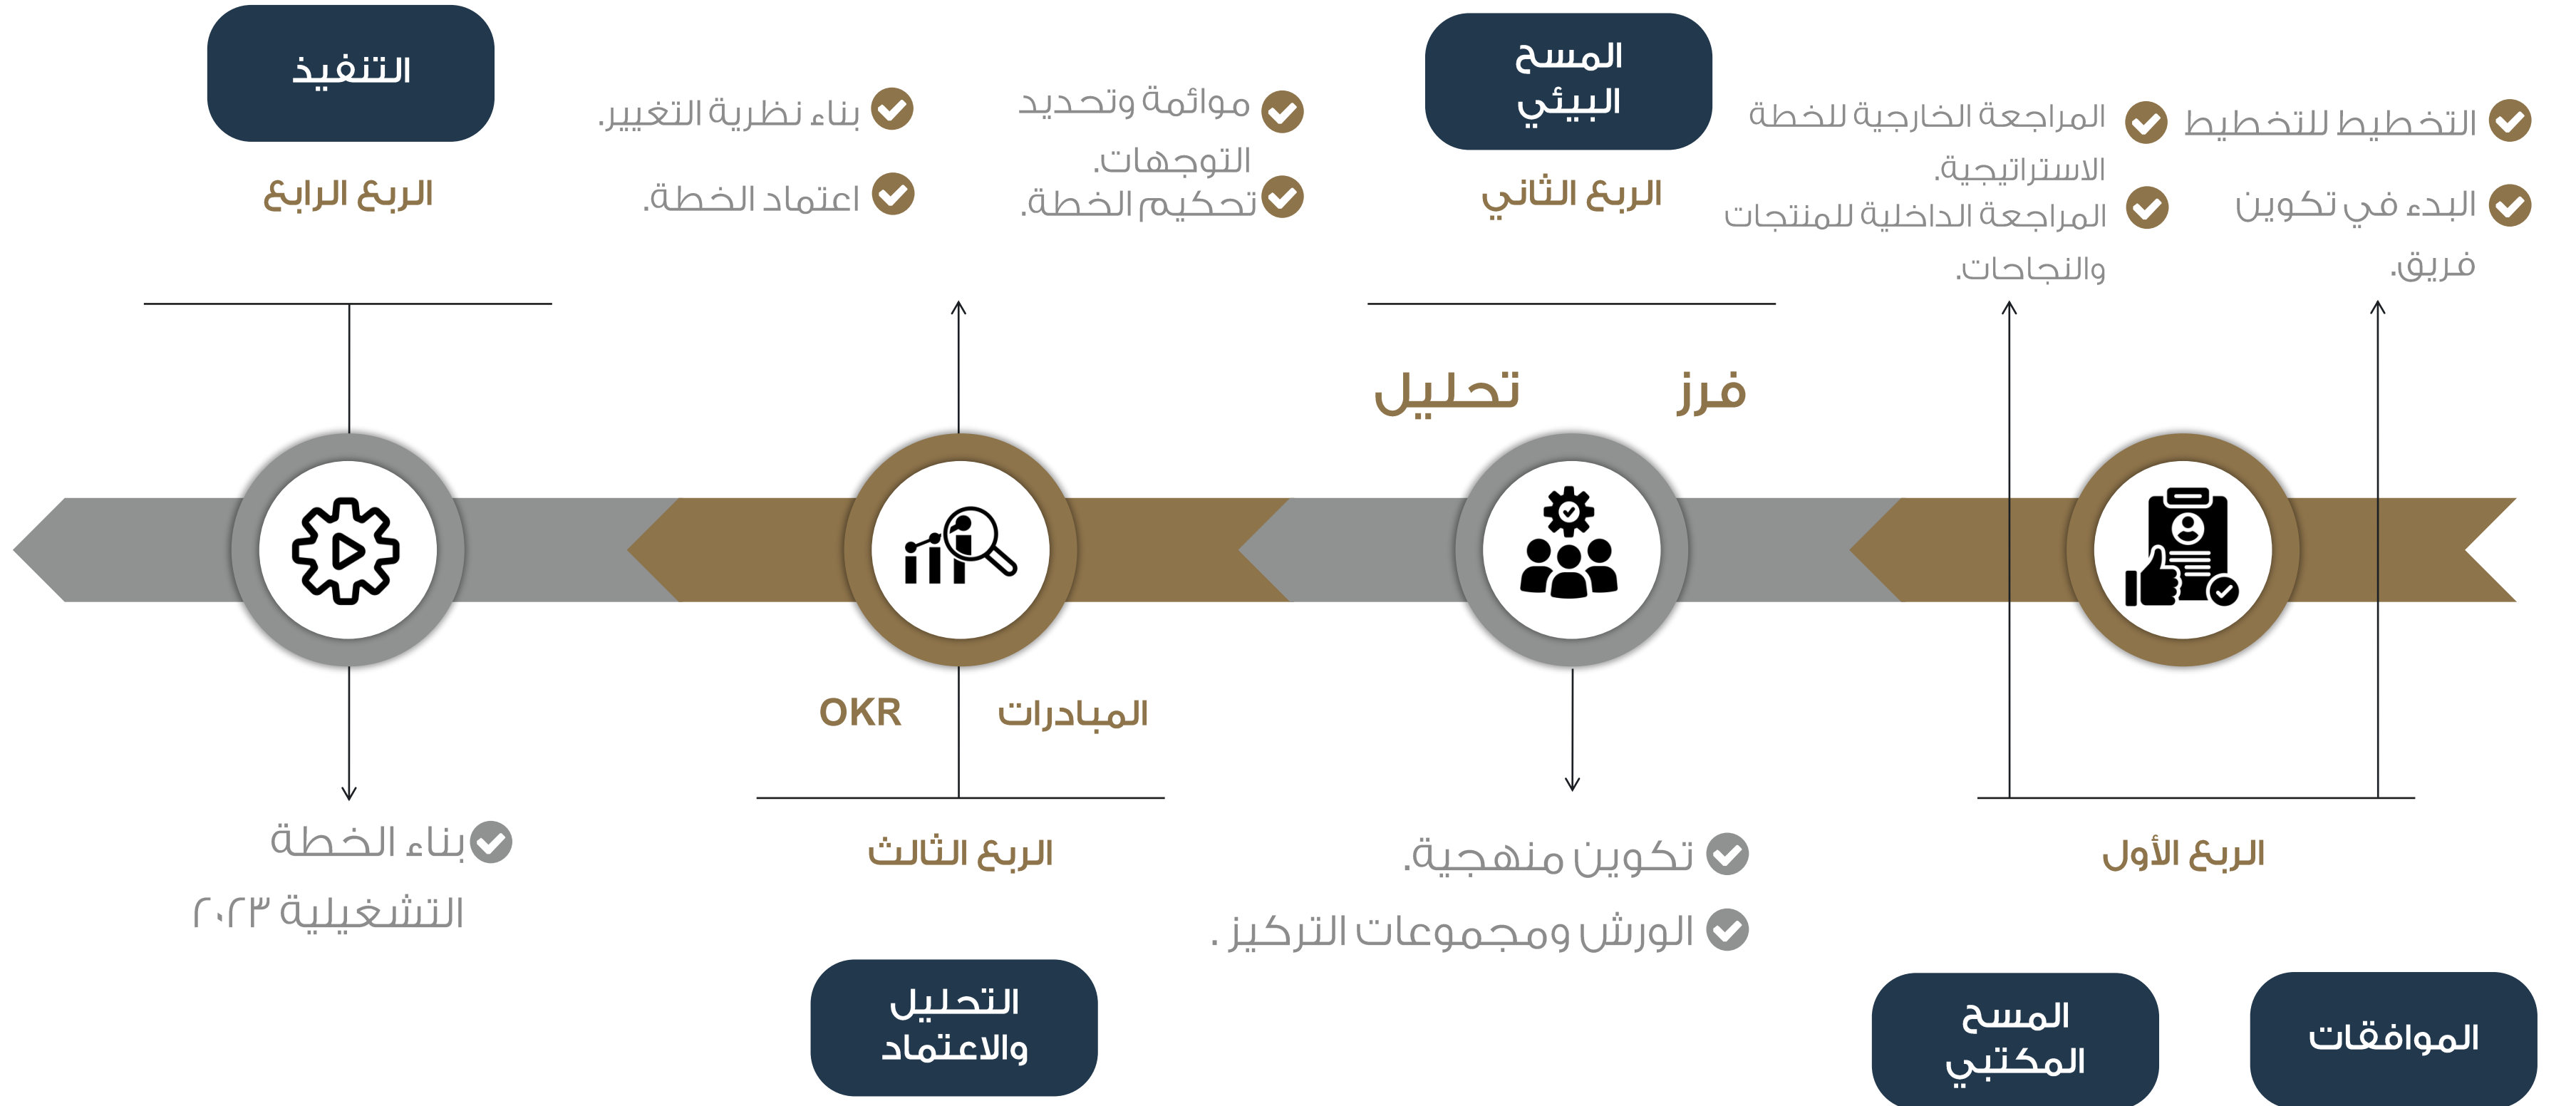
التخطيط للتخطيط

البدء في تكوين فريق.

المراجعة الخارجية للخطة الاستراتيجية.

المراجعة الداخلية للمنتجات والنجاحات.

المسح البيئي

الربع الثاني

فرز

تحليل

موائمة وتحديد التوجهات.

تحكيم الخطة.

بناء نظرية التغيير.

اعتماد الخطة.

التنفيذ

الربع الرابع

بناء الخطة التشغيلية ٢٠٢٣

المبادرات

OKR

الربع الثالث

التحليل والاعتماد

تكوين منهجية.

الورش ومجموعات التركيز .

الربع الأول

المسح المكتبي

الموافقات